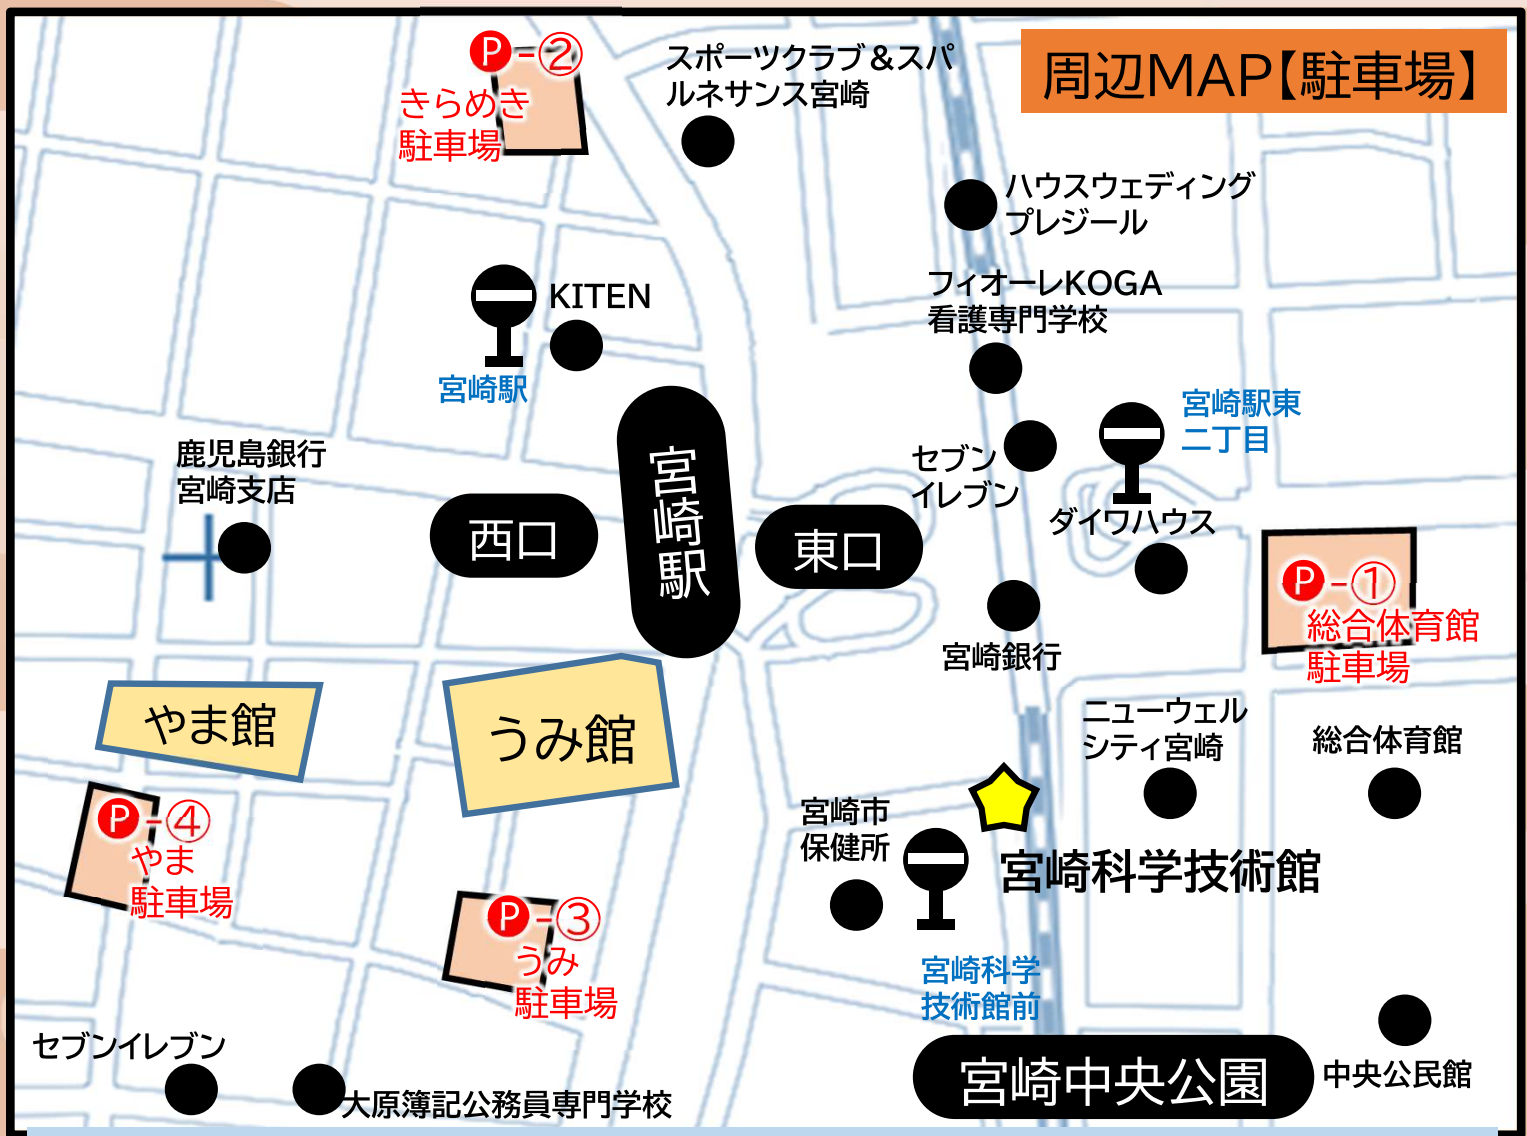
周辺MAP【駐車場】

P-②
きらめき
駐車場

スポーツクラブ＆スパ
ルネサンス宮崎

ハウスウェディング
プレジール

KITEN

宮崎駅

フィオーレKOGA
看護専門学校

宮崎駅東
二丁目

鹿児島銀行
宮崎支店

セブン
イレブン

西口

宮崎駅

東口

ダイワハウス

P-①
総合体育館
駐車場

宮崎銀行

やま館

うみ館

ニューウェル
シティ宮崎

総合体育館

P-④
やま
駐車場

宮崎市
保健所

宮崎科学技術館

P-③
うみ
駐車場

宮崎科学
技術館前

セブンイレブン

大原簿記公務員専門学校

宮崎中央公園

中央公民館